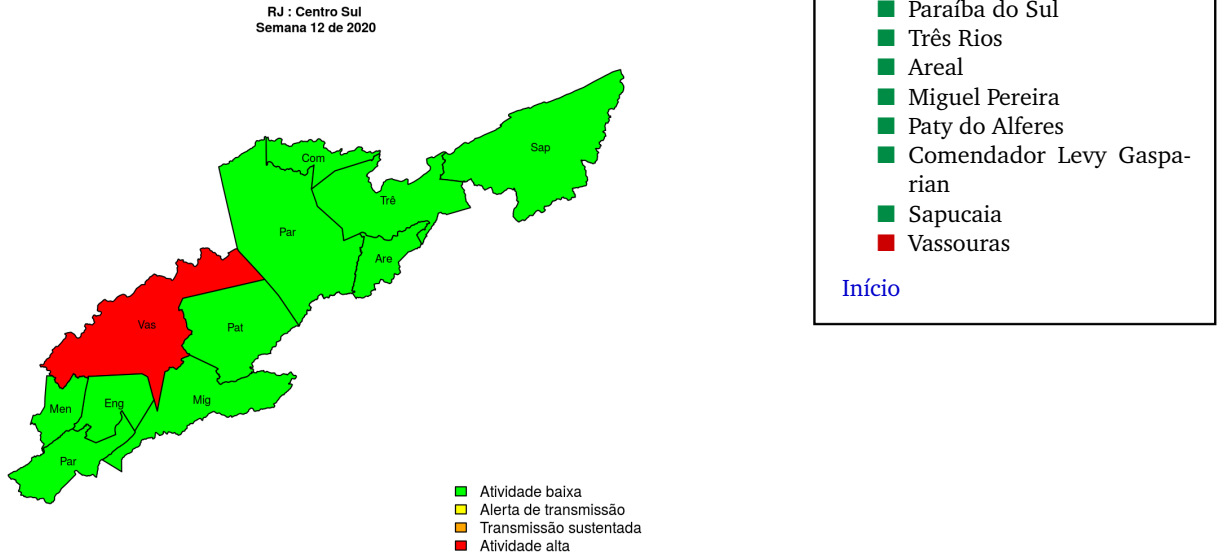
RJ : Centro Sul
Semana 12 de 2020

Com
Sap
Trê
Par
Are
Vas
Pat
Men
Eng
Mig
Par

Atividade baixa
Alerta de transmissão
Transmissão sustentada
Atividade alta

Paraíba do Sul
Três Rios
Areal
Miguel Pereira
Paty do Alferes
Comendador Levy Gasparian
Sapucaia
Vassouras

Início